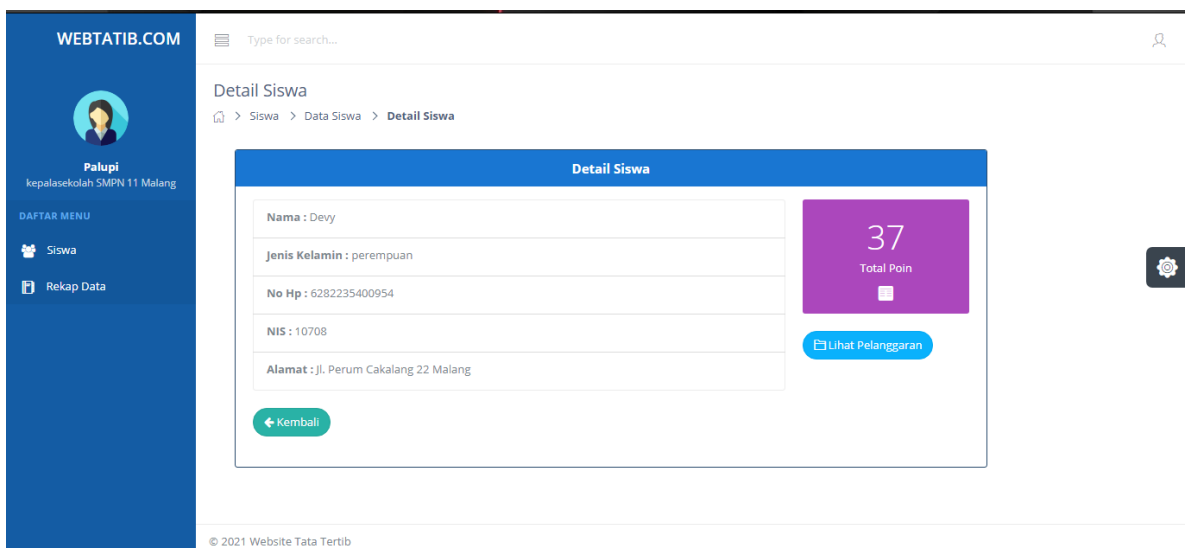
WEBTATIB.COM

Type for search...

Palupi
kepalasekolah SMPN 11 Malang

DAFTAR MENU

Siswa

Rekap Data

Detail Siswa

> Siswa > Data Siswa > Detail Siswa

Detail Siswa

Nama : Devy

Jenis Kelamin : perempuan

No Hp : 6282235400954

NIS : 10708

Alamat : Jl. Perum Cakalang 22 Malang

37
Total Poin

Lihat Pelanggaran

Kembali

© 2021 Website Tata Tertib